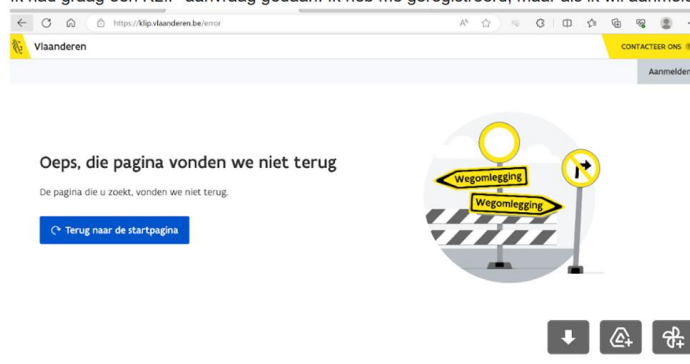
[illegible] had graag een KLIP aanvraag gedaan. Ik heb me geregistreerd, maar als ik wil aanmel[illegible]

https://klip.vlaanderen.be/error

Vlaanderen

CONTACTEER ONS

Aanmelden

Oeps, die pagina vonden we niet terug

De pagina die u zoekt, vonden we niet terug.

Terug naar de startpagina

Wegomlegging

Wegomlegging